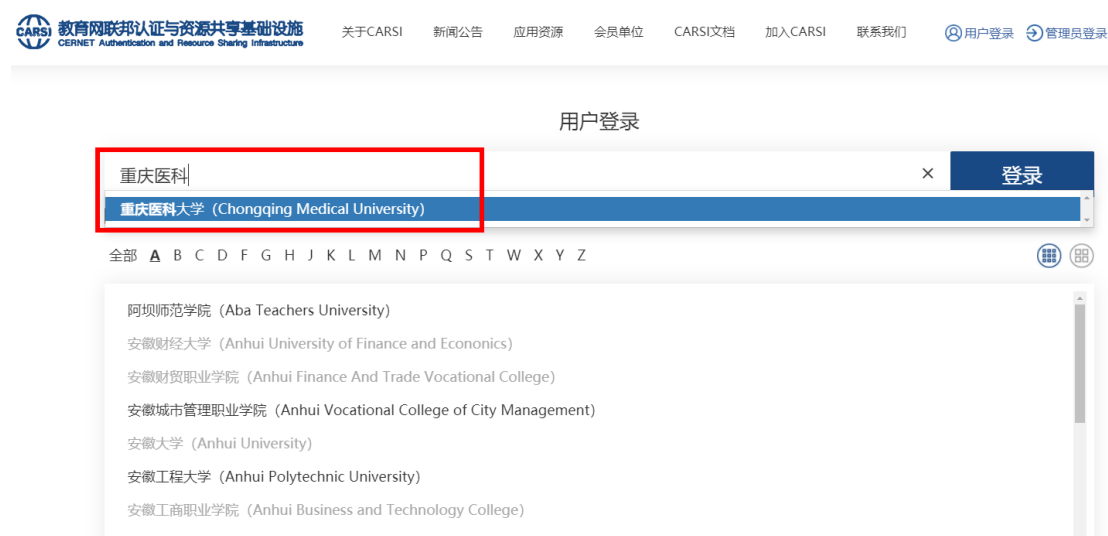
CARSI 教育网联邦认证与资源共享基础设施
CERNET Authentication and Resource Sharing Infrastructure

关于CARSI 新闻公告 应用资源 会员单位 CARSI文档 加入CARSI 联系我们 用户登录 管理员登录

用户登录

重庆医科

×

登录

重庆医科大学（Chongqing Medical University）

全部 A B C D F G H J K L M N P Q S T W X Y Z

阿坝师范学院（Aba Teachers University）
安徽财经大学（Anhui University of Finance and Econonics）
安徽财贸职业学院（Anhui Finance And Trade Vocational College）
安徽城市管理职业学院（Anhui Vocational College of City Management）
安徽大学（Anhui University）
安徽工程大学（Anhui Polytechnic University）
安徽工商职业学院（Anhui Business and Technology College）